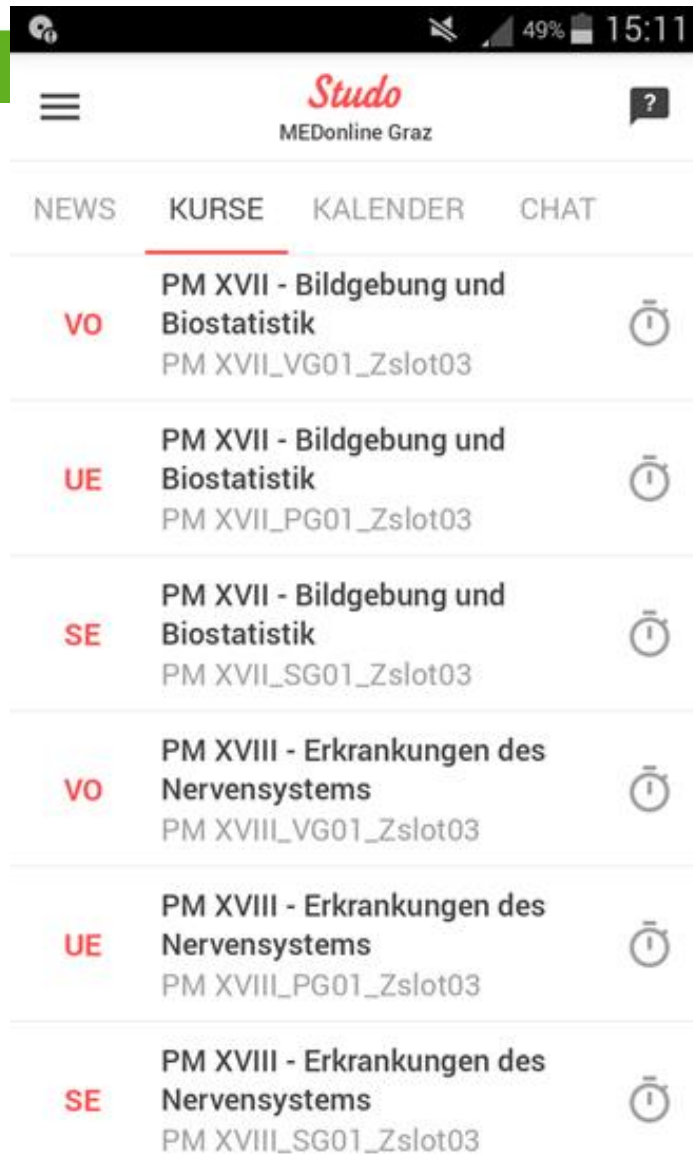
49% 15:11

Studo
MEDonline Graz

?

NEWS KURSE KALENDER CHAT

VO
PM XVII - Bildgebung und Biostatistik
PM XVII_VG01_Zslot03

UE
PM XVII - Bildgebung und Biostatistik
PM XVII_PG01_Zslot03

SE
PM XVII - Bildgebung und Biostatistik
PM XVII_SG01_Zslot03

VO
PM XVIII - Erkrankungen des Nervensystems
PM XVIII_VG01_Zslot03

UE
PM XVIII - Erkrankungen des Nervensystems
PM XVIII_PG01_Zslot03

SE
PM XVIII - Erkrankungen des Nervensystems
PM XVIII_SG01_Zslot03